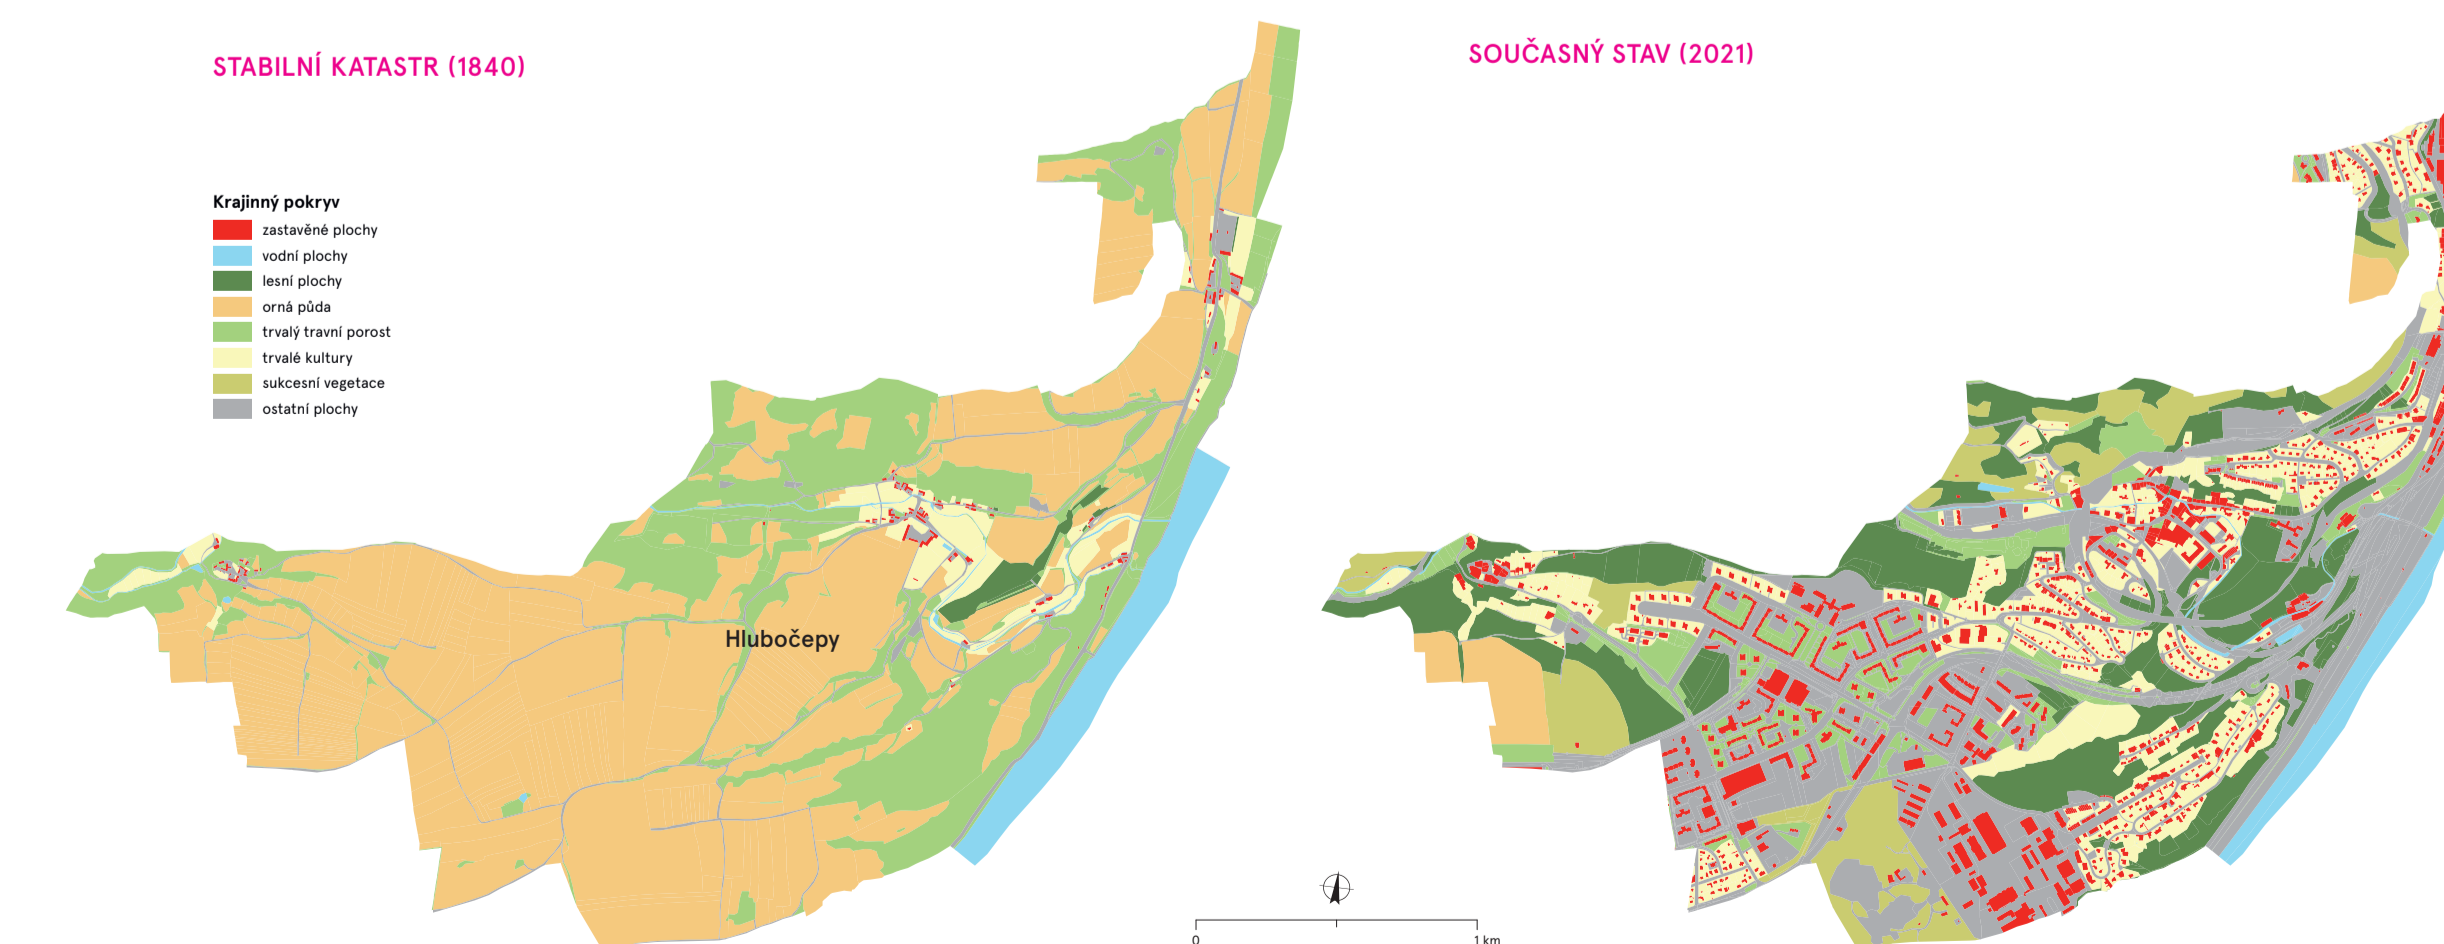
STABILNÍ KATASTR (1840)

Krajinný pokryv
zastavěné plochy
vodní plochy
lesní plochy
orná půda
trvalý travní porost
trvalé kultury
sukcesní vegetace
ostatní plochy

Hlubočepy

SOUČASNÝ STAV (2021)

0
1 km